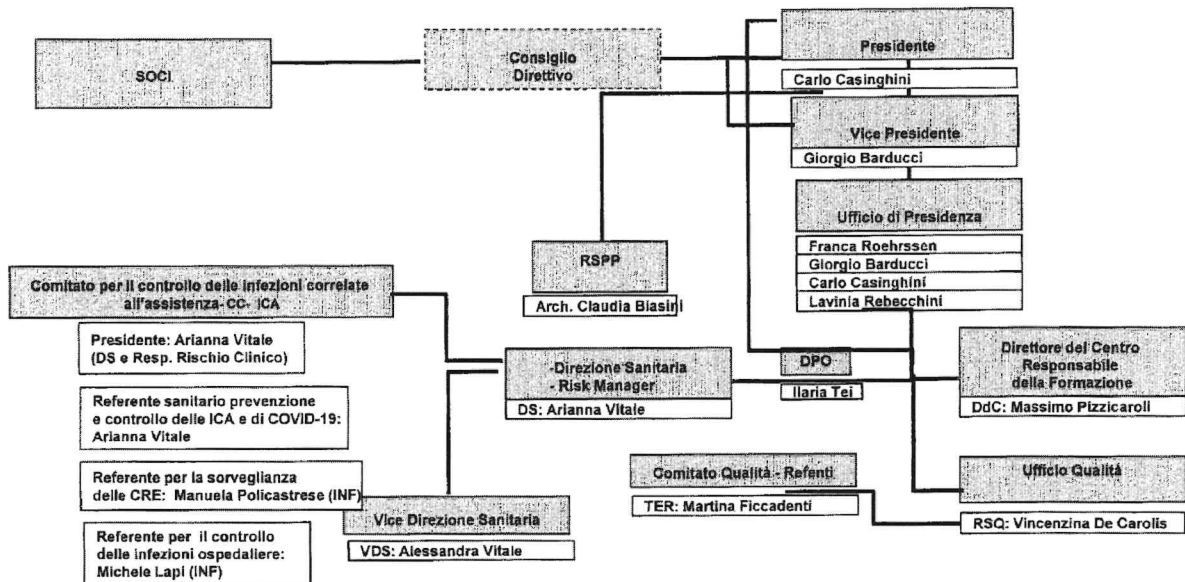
SOCI

Consiglio Direttivo

Presidente

Carlo Casinghini

Vice Presidente

Giorgio Barducci

Ufficio di Presidenza

Franca Roehrssen
Giorgio Barducci
Carlo Casinghini
Lavinia Rebecchini

RSPP

Arch. Claudia Biasini

Comitato per il controllo delle infezioni correlate all'assistenza- CC- ICA

Presidente: Arianna Vitale (DS e Resp. Rischio Clinico)

Referente sanitario prevenzione e controllo delle ICA e di COVID-19: Arianna Vitale

Referente per la sorveglianza delle CRE: Manuela Policastrese (INF)

Referente per il controllo delle infezioni ospedaliere: Michele Lapi (INF)

-Direzione Sanitaria - Risk Manager

DS: Arianna Vitale

DPO

Ilaria Tei

Direttore del Centro Responsabile della Formazione

DdC: Massimo Pizzicaroli

Comitato Qualità - Refenti

TER: Martina Ficcadenti

Ufficio Qualità

RSQ: Vincenzina De Carolis

Vice Direzione Sanitaria

VDS: Alessandra Vitale